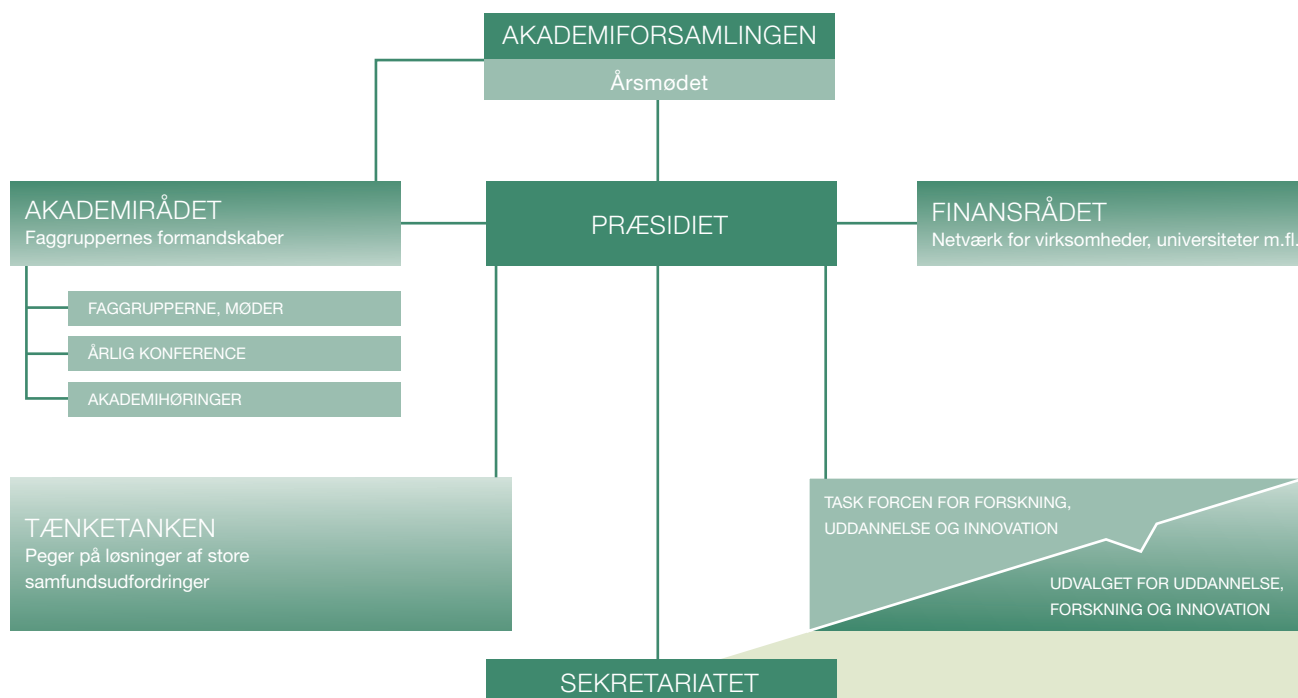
AKADEMIFORSAMLINGEN

Årsmødet

AKADEMIRÅDET
Faggruppernes formandskaber

PRÆSIDIET

FINANSRÅDET
Netværk for virksomheder, universiteter m.fl.

FAGGRUPPERNE, MØDER

ÅRLIG KONFERENCE

AKADEMIHØRINGER

TÆNKETANKEN
Peger på løsninger af store samfundsudfordringer

TASK FORCEN FOR FORSKNING, UDDANNELSE OG INNOVATION

UDVALGET FOR UDDANNELSE, FORSKNING OG INNOVATION

SEKRETARIATET